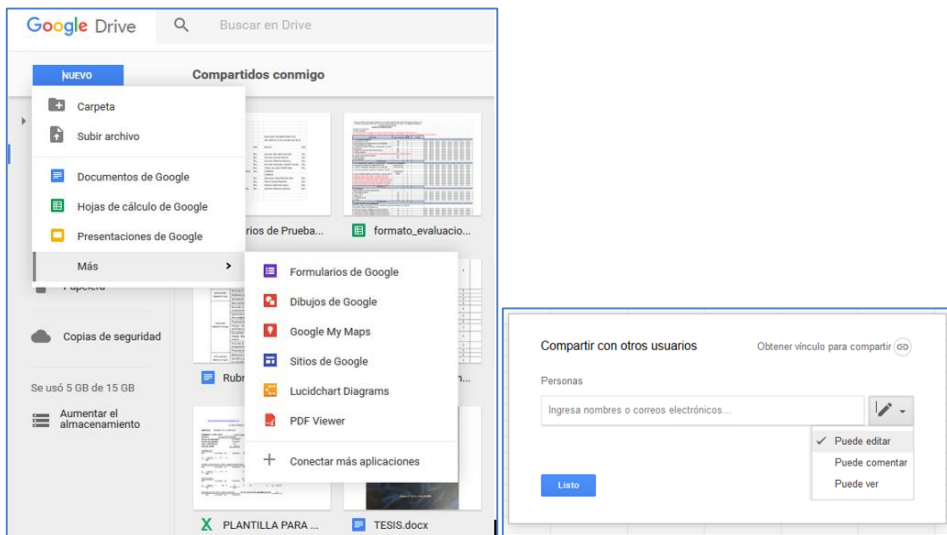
Google Drive

Buscar en Drive

NUEVO

Compartidos conmigo

Carpeta

Subir archivo

Documentos de Google

Hojas de cálculo de Google

Presentaciones de Google

Más

rios de Prueba...

formato_evaluacio...

Formularios de Google

Dibujos de Google

Google My Maps

Sitios de Google

Lucidchart Diagrams

PDF Viewer

Conectar más aplicaciones

Papelera

Copias de seguridad

Se usó 5 GB de 15 GB

Aumentar el almacenamiento

Rubr

PLANTILLA PARA ...

TESIS.docx

Compartir con otros usuarios

Obtener vínculo para compartir

Personas

Ingresa nombres o correos electrónicos...

✓ Puede editar

Puede comentar

Puede ver

Listo